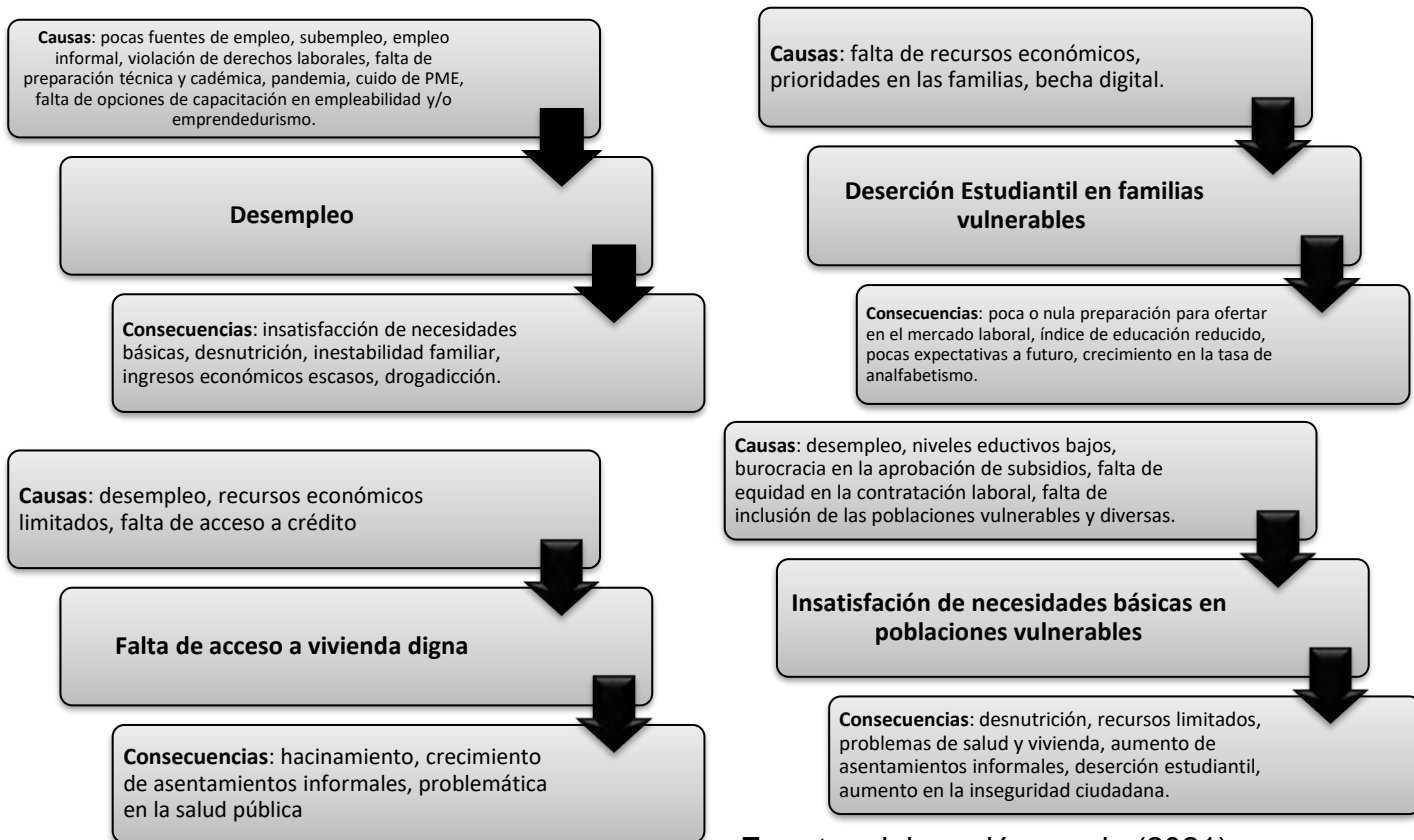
**Causas**: pocas fuentes de empleo, subempleo, empleo informal, violación de derechos laborales, falta de preparación técnica y cadémica, pandemia, cuido de PME, falta de opciones de capacitación en empleabilidad y/o emprendedurismo.

**Desempleo**

**Consecuencias**: insatisfacción de necesidades básicas, desnutrición, inestabilidad familiar, ingresos económicos escasos, drogadicción.

**Causas**: desempleo, recursos económicos limitados, falta de acceso a crédito

**Falta de acceso a vivienda digna**

**Consecuencias**: hacinamiento, crecimiento de asentamientos informales, problemática en la salud pública

**Causas**: falta de recursos económicos, prioridades en las familias, becha digital.

**Deserción Estudiantil en familias vulnerables**

**Consecuencias**: poca o nula preparación para ofertar en el mercado laboral, índice de educación reducido, pocas expectativas a futuro, crecimiento en la tasa de analfabetismo.

**Causas**: desempleo, niveles eductivos bajos, burocracia en la aprobación de subsidios, falta de equidad en la contratación laboral, falta de inclusión de las poblaciones vulnerables y diversas.

**Insatisfación de necesidades básicas en poblaciones vulnerables**

**Consecuencias**: desnutrición, recursos limitados, problemas de salud y vivienda, aumento de asentamientos informales, deserción estudiantil, aumento en la inseguridad ciudadana.

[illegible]